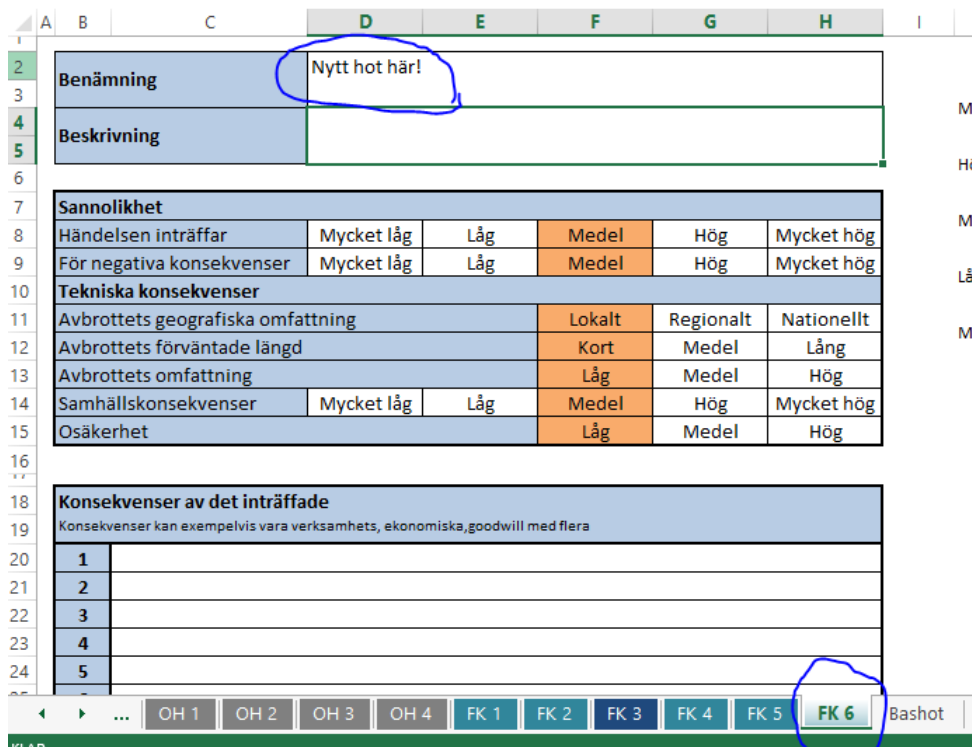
A B C D E F G H I

2 Benämning Nytt hot här!
3
4 Beskrivning
5
6

| Sannolikhet | | | | | |
|---|---|---|---|---|---|
| Händelsen inträffar | Mycket låg | Låg | Medel | Hög | Mycket hög |
| För negativa konsekvenser | Mycket låg | Låg | Medel | Hög | Mycket hög |
| Tekniska konsekvenser | | | | | |
| Avbrottets geografiska omfattning | | | Lokalt | Regionalt | Nationellt |
| Avbrottets förväntade längd | | | Kort | Medel | Lång |
| Avbrottets omfattning | | | Låg | Medel | Hög |
| Samhällskonsekvenser | Mycket låg | Låg | Medel | Hög | Mycket hög |
| Osäkerhet | | | Låg | Medel | Hög |

Konsekvenser av det inträffade
Konsekvenser kan exempelvis vara verksamhets, ekonomiska,goodwill med flera

1
2
3
4
5

M
Hö
M
Lå
M

... OH 1 OH 2 OH 3 OH 4 FK 1 FK 2 FK 3 FK 4 FK 5 FK 6 Bashot

KLAR